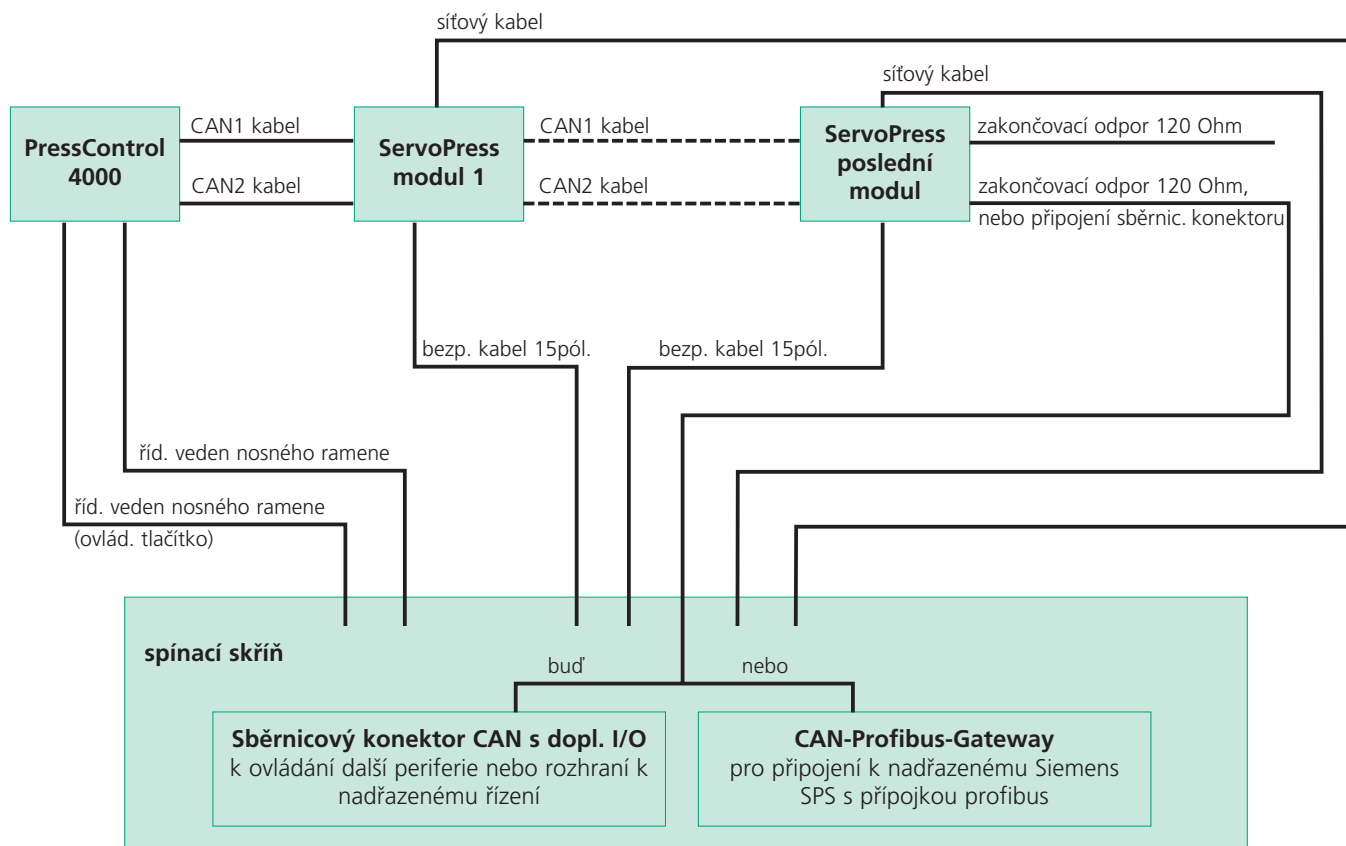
síťový kabel

síťový kabel

PressControl 4000

CAN1 kabel

CAN2 kabel

ServoPress modul 1

CAN1 kabel

CAN2 kabel

ServoPress poslední modul

zakončovací odpor 120 Ohm

zakončovací odpor 120 Ohm, nebo připojení sběrnic. konektoru

bezp. kabel 15pól.

bezp. kabel 15pól.

říd. veden nosného ramene

říd. veden nosného ramene (ovlád. tlačítko)

spínací skříň

buď

nebo

Sběrnicový konektor CAN s dopl. I/O
k ovládání další periferie nebo rozhraní k nadřazenému řízení

CAN-Profibus-Gateway
pro připojení k nadřazenému Siemens SPS s přípojkou profibus